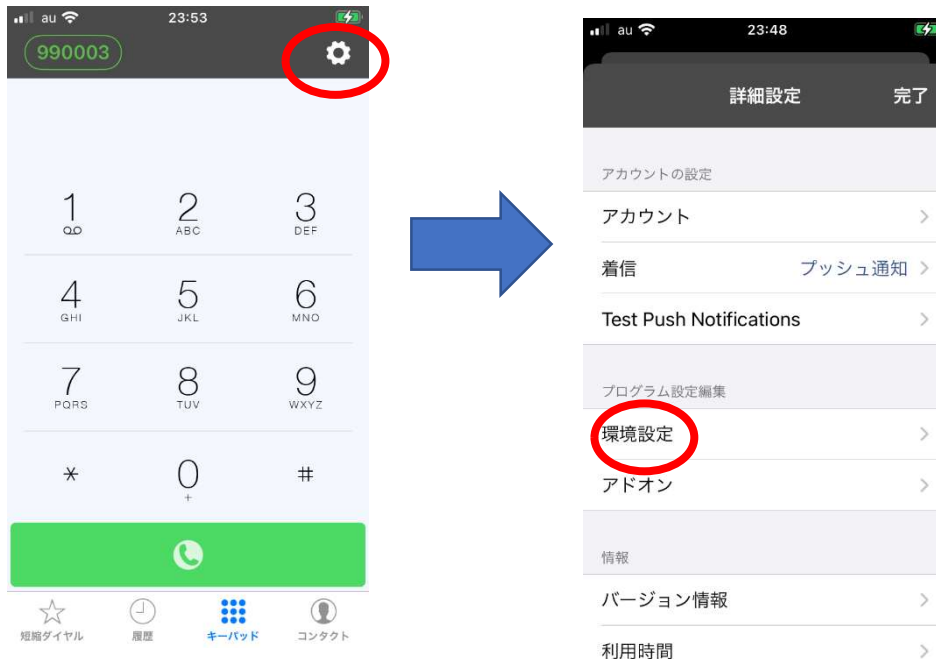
au 23:53

990003

1
2 ABC
3 DEF
4 GHI
5 JKL
6 MNO
7 PQRS
8 TUV
9 WXYZ
*
0 +
#

短縮ダイヤル
履歴
キーパッド
コンタクト

au 23:48

詳細設定
完了

アカウントの設定
アカウント
着信 プッシュ通知
Test Push Notifications

プログラム設定編集
環境設定
アドオン

情報
バージョン情報
利用時間